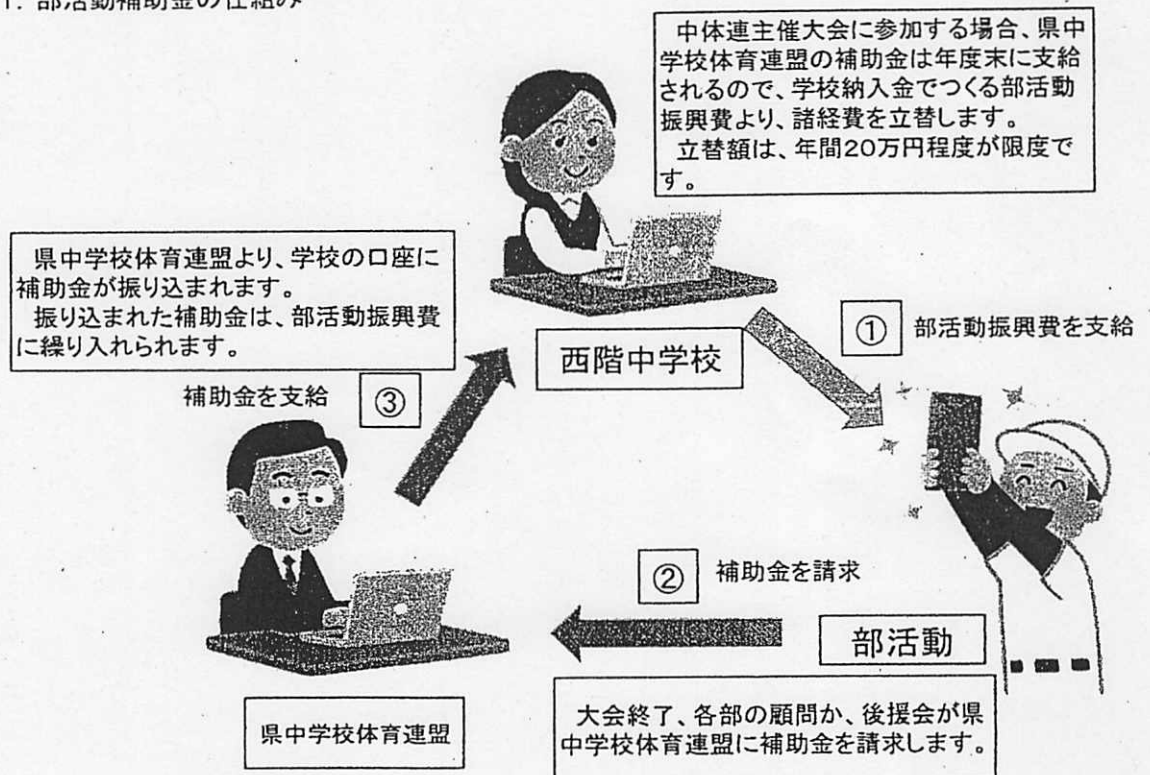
1. 部活動補助金の仕組み

中体連主催大会に参加する場合、県中学校体育連盟の補助金は年度末に支給されるので、学校納入金でつくる部活動振興費より、諸経費を立替します。
立替額は、年間20万円程度が限度です。

県中学校体育連盟より、学校の口座に補助金が振り込まれます。
振り込まれた補助金は、部活動振興費に繰り入れられます。

西階中学校

① 部活動振興費を支給

③ 補助金を支給

② 補助金を請求

部活動

県中学校体育連盟

大会終了、各部の顧問か、後援会が県中学校体育連盟に補助金を請求します。